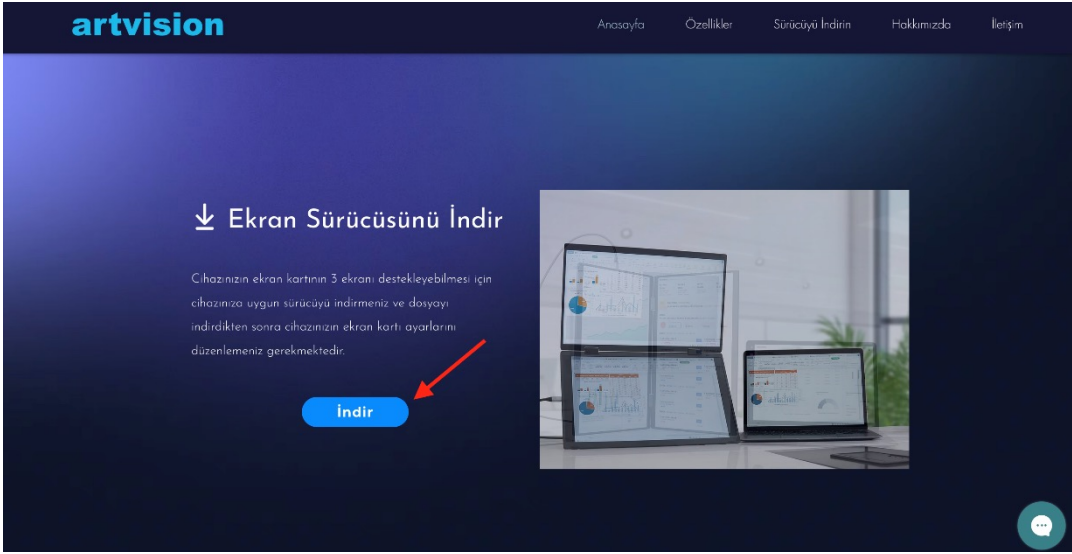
artvision

Anasayfa Özellikler Sürücüyü İndirin Hakkımızda İletişim

Ekran Sürücüsünü İndir

Cihazınızın ekran kartının 3 ekranı destekleyebilmesi için cihazınıza uygun sürücüyü indirmeniz ve dosyayı indirdikten sonra cihazınızın ekran kartı ayarlarını düzenlemeniz gerekmektedir.

İndir